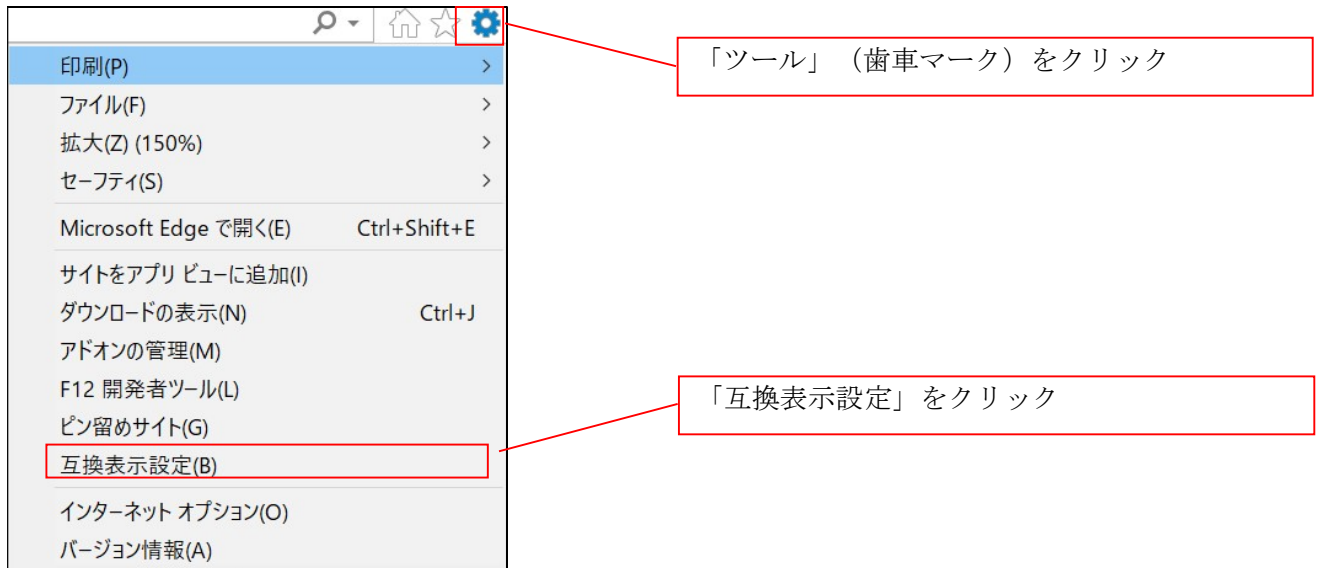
印刷(P)
ファイル(F)
拡大(Z) (150%)
セーフティ(S)
Microsoft Edge で開く(E) Ctrl+Shift+E
サイトをアプリ ビューに追加(I)
ダウンロードの表示(N) Ctrl+J
アドオンの管理(M)
F12 開発者ツール(L)
ピン留めサイト(G)
互換表示設定(B)
インターネット オプション(O)
バージョン情報(A)

「ツール」（歯車マーク）をクリック

「互換表示設定」をクリック